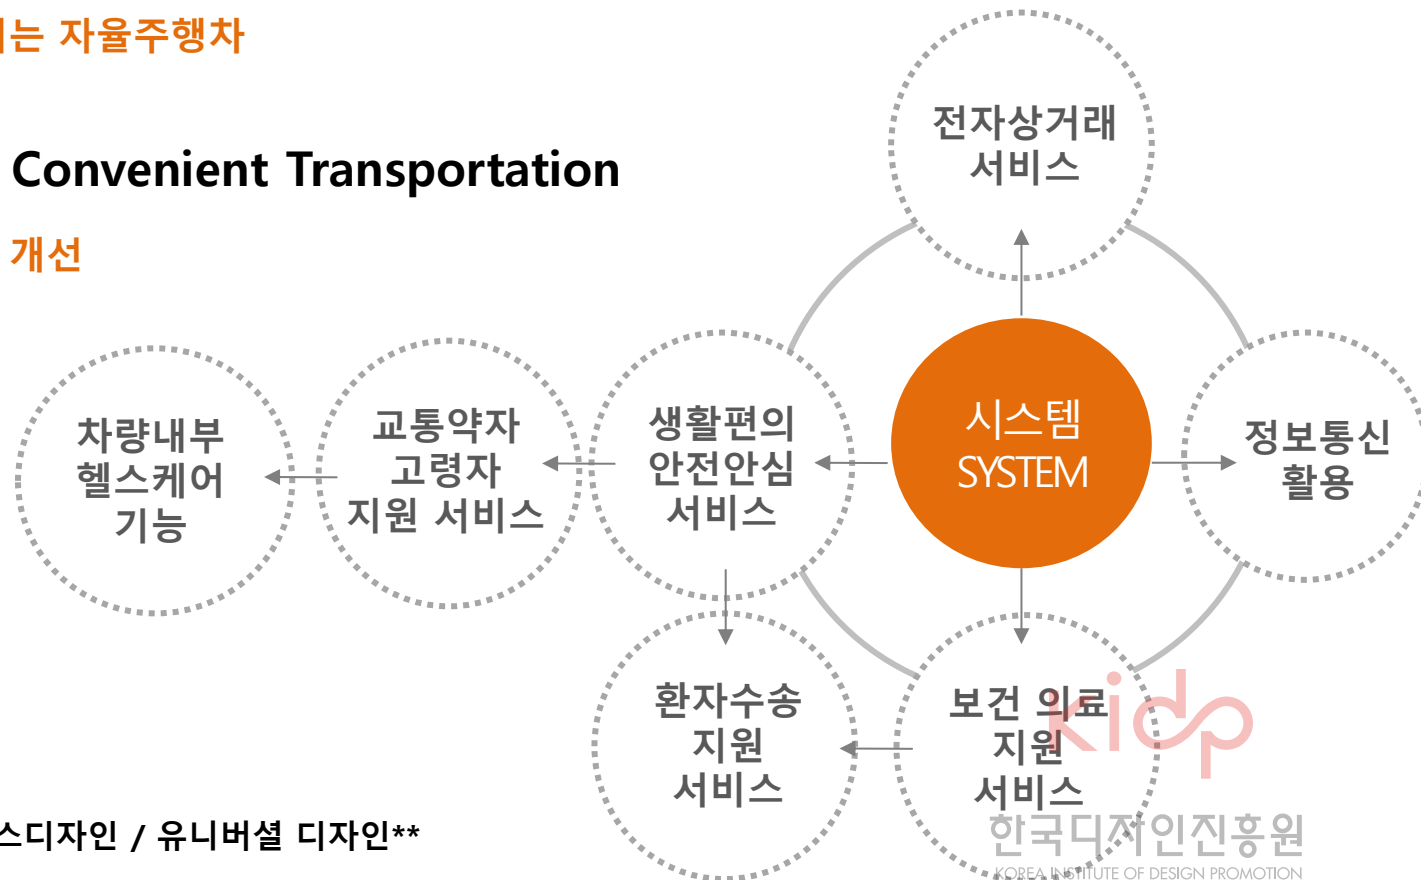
l는 자율주행차

Convenient Transportation

개선

전자상거래 서비스

차량내부 헬스케어 기능

교통약자 고령자 지원 서비스

생활편의 안전안심 서비스

시스템 SYSTEM

정보통신 활용

환자수송 지원 서비스

보건 의료 지원 서비스

스디자인 / 유니버셜 디자인**

kidp
한국디자인진흥원
KOREA INSTITUTE OF DESIGN PROMOTION